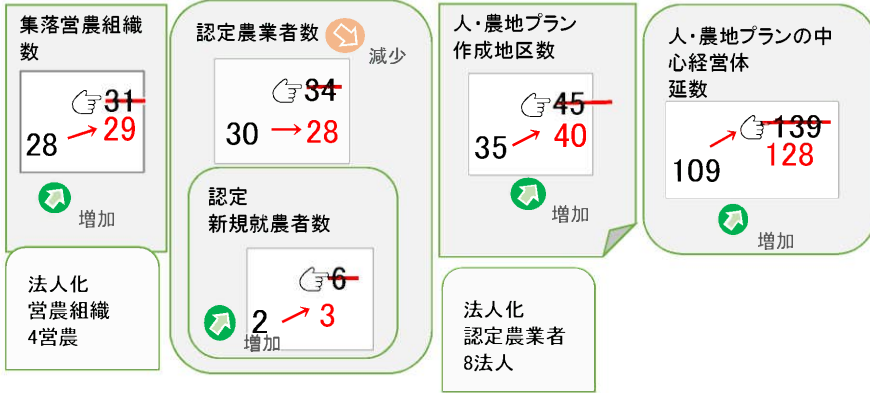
集落営農組織数

31

28 → 29

増加

認定農業者数

減少

34

30 → 28

認定
新規就農者数

6

2 → 3

増加

人・農地プラン作成地区数

45

35 → 40

増加

人・農地プランの中心経営体延数

139

109 → 128

増加

法人化
営農組織
4営農

法人化
認定農業者
8法人